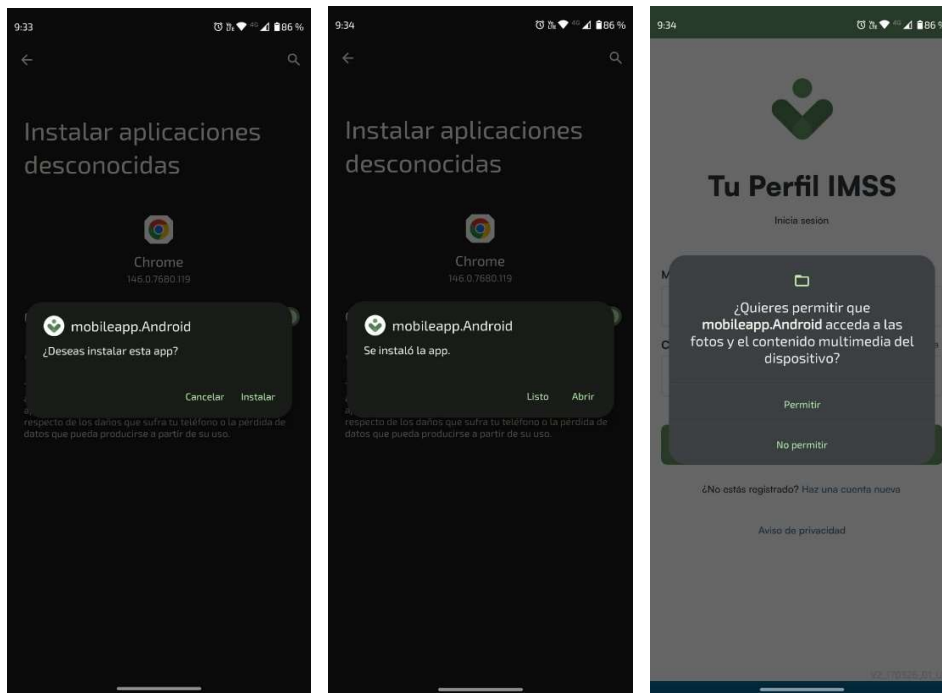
9:33 86 %

Instalar aplicaciones desconocidas

Chrome
146.0.7680.119

mobileapp.Android
¿Deseas instalar esta app?

Cancelar Instalar

respecto de los daños que sufra tu teléfono o la pérdida de datos que pueda producirse a partir de su uso.

9:34 86 %

Instalar aplicaciones desconocidas

Chrome
146.0.7680.119

mobileapp.Android
Se instaló la app.

Listo Abrir

respecto de los daños que sufra tu teléfono o la pérdida de datos que pueda producirse a partir de su uso.

9:34 86

Tu Perfil IMSS

Inicia sesión

¿Quieres permitir que **mobileapp.Android** acceda a las fotos y el contenido multimedia del dispositivo?

Permitir

No permitir

¿No estás registrado? Haz una cuenta nueva

Aviso de privacidad

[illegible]